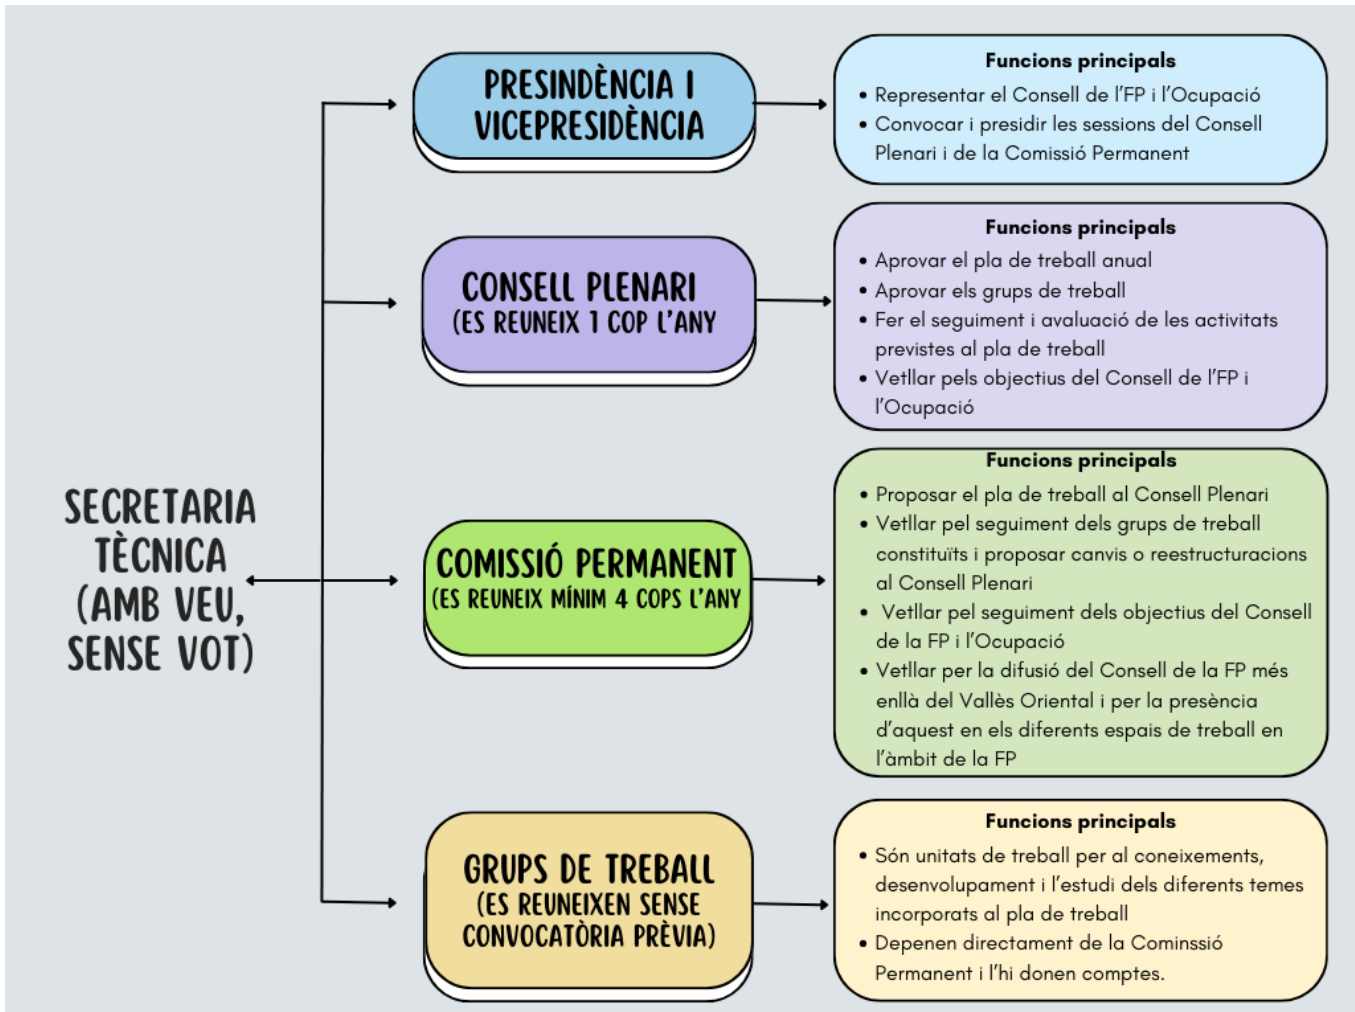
SECRETARIA TÈCNICA (AMB VEU, SENSE VOT)

PRESINDÈNCIA I VICEPRESIDÈNCIA

Funcions principals
• Representar el Consell de l'FP i l'Ocupació
• Convocar i presidir les sessions del Consell Plenari i de la Comissió Permanent

CONSELL PLENARI (ES REUNEIX 1 COP L'ANY

Funcions principals
• Aprovar el pla de treball anual
• Aprovar els grups de treball
• Fer el seguiment i avaluació de les activitats previstes al pla de treball
• Vetllar pels objectius del Consell de l'FP i l'Ocupació

COMISSIÓ PERMANENT (ES REUNEIX MÍNIM 4 COPS L'ANY

Funcions principals
• Proposar el pla de treball al Consell Plenari
• Vetllar pel seguiment dels grups de treball constituïts i proposar canvis o reestructuracions al Consell Plenari
• Vetllar pel seguiment dels objectius del Consell de la FP i l'Ocupació
• Vetllar per la difusió del Consell de la FP més enllà del Vallès Oriental i per la presència d'aquest en els diferents espais de treball en l'àmbit de la FP

GRUPS DE TREBALL (ES REUNEIXEN SENSE CONVOCATÒRIA PRÈVIA)

Funcions principals
• Són unitats de treball per al coneixements, desenvolupament i l'estudi dels diferents temes incorporats al pla de treball
• Depenen directament de la Cominssió Permanent i l'hi donen comptes.